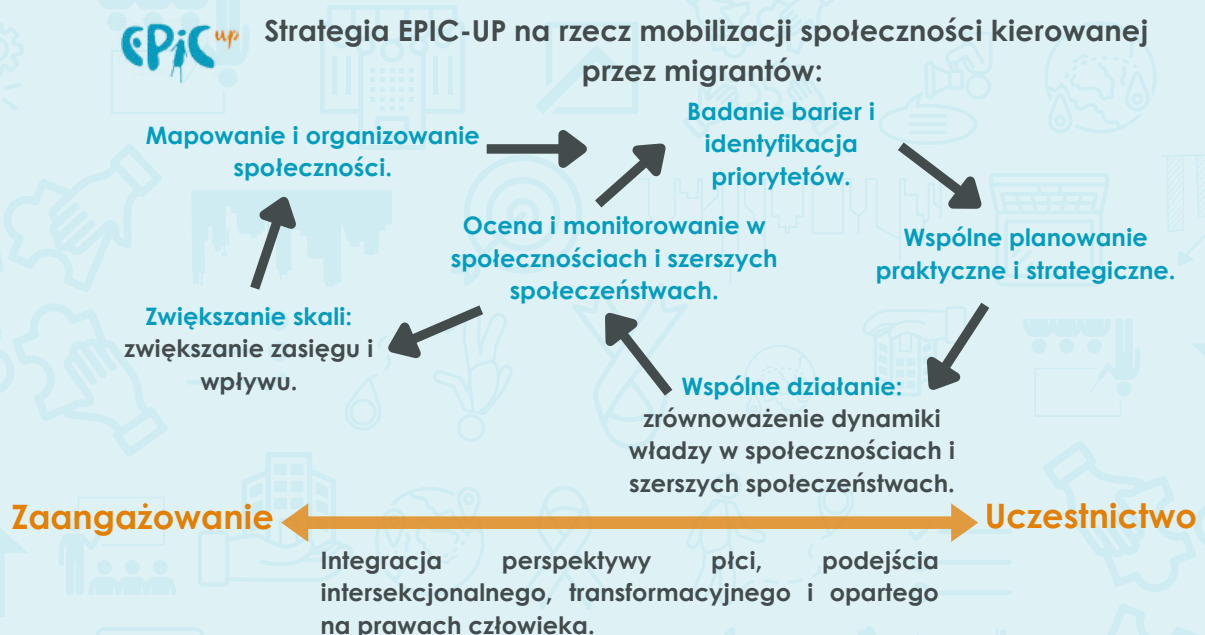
EPiC up

Strategia EPIC-UP na rzecz mobilizacji społeczności kierowanej przez migrantów:

Mapowanie i organizowanie społeczności.

Badanie barier i identyfikacja priorytetów.

Ocena i monitorowanie w społecznościach i szerszych społeczeństwach.

Wspólne planowanie praktyczne i strategiczne.

Zwiększanie skali: zwiększanie zasięgu i wpływu.

Wspólne działanie: zrównoważenie dynamiki władzy w społecznościach i szerszych społeczeństwach.

Zaangażowanie

Uczestnictwo

Integracja perspektywy płci, podejścia intersekcjonalnego, transformacyjnego i opartego na prawach człowieka.